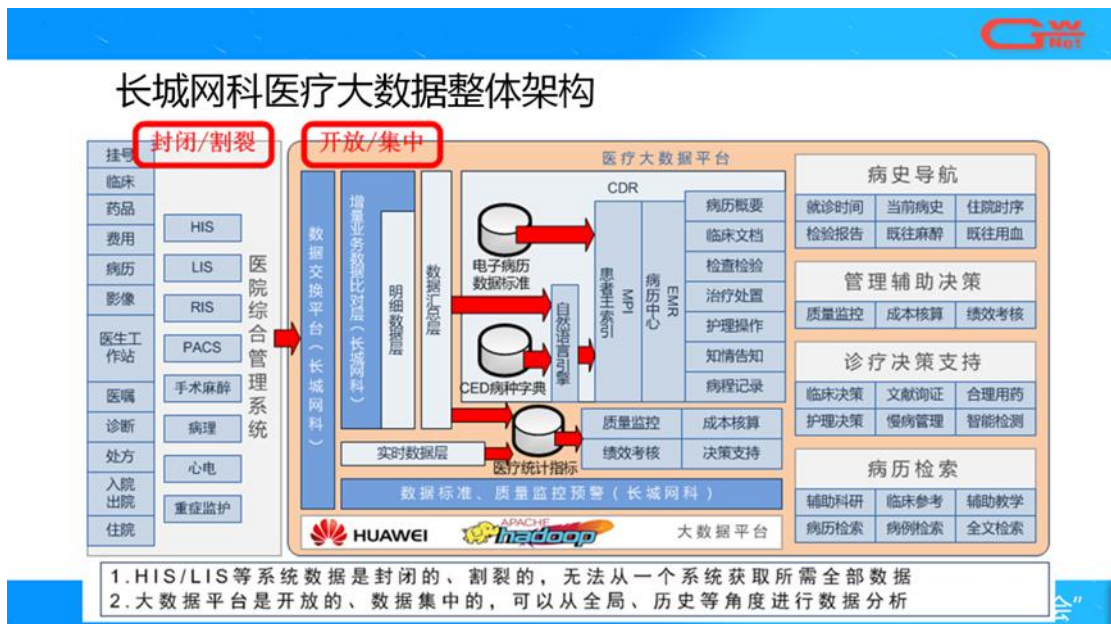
GW Net

长城网科医疗大数据整体架构

封闭/割裂

开放/集中

挂号
临床
药品
费用
病历
影像
医生工作站
医嘱
诊断
处方
入院出院
住院

HIS
LIS
RIS
PACS
手术麻醉
病理
心电
重症监护

医院综合管理系统

医疗大数据平台

数据交换平台（长城网科）

增量业务数据比对层（长城网科）

明细数据层

数据汇总层

实时数据层

CDR

电子病历数据标准

CED病种字典

自然语言引擎

患者主索引 MPI

病历中心 EMR

病历概要
临床文档
检查检验
治疗处置
护理操作
知情告知
病程记录

医疗统计指标

| 质量监控 | 成本核算 |
|---|---|
| 绩效考核 | 决策支持 |

数据标准、质量监控预警（长城网科）

HUAWEI APACHE hadoop 大数据平台

病史导航

| 就诊时间 | 当前病史 | 住院时序 |
|---|---|---|
| 检验报告 | 既往麻醉 | 既往用血 |

管理辅助决策

| 质量监控 | 成本核算 | 绩效考核 |
|---|---|---|

诊疗决策支持

| 临床决策 | 文献询证 | 合理用药 |
|---|---|---|
| 护理决策 | 慢病管理 | 智能检测 |

病历检索

| 辅助科研 | 临床参考 | 辅助教学 |
|---|---|---|
| 病历检索 | 病例检索 | 全文检索 |

1.HIS/LIS等系统数据是封闭的、割裂的，无法从一个系统获取所需全部数据
2.大数据平台是开放的、数据集中的，可以从全局、历史等角度进行数据分析

会”